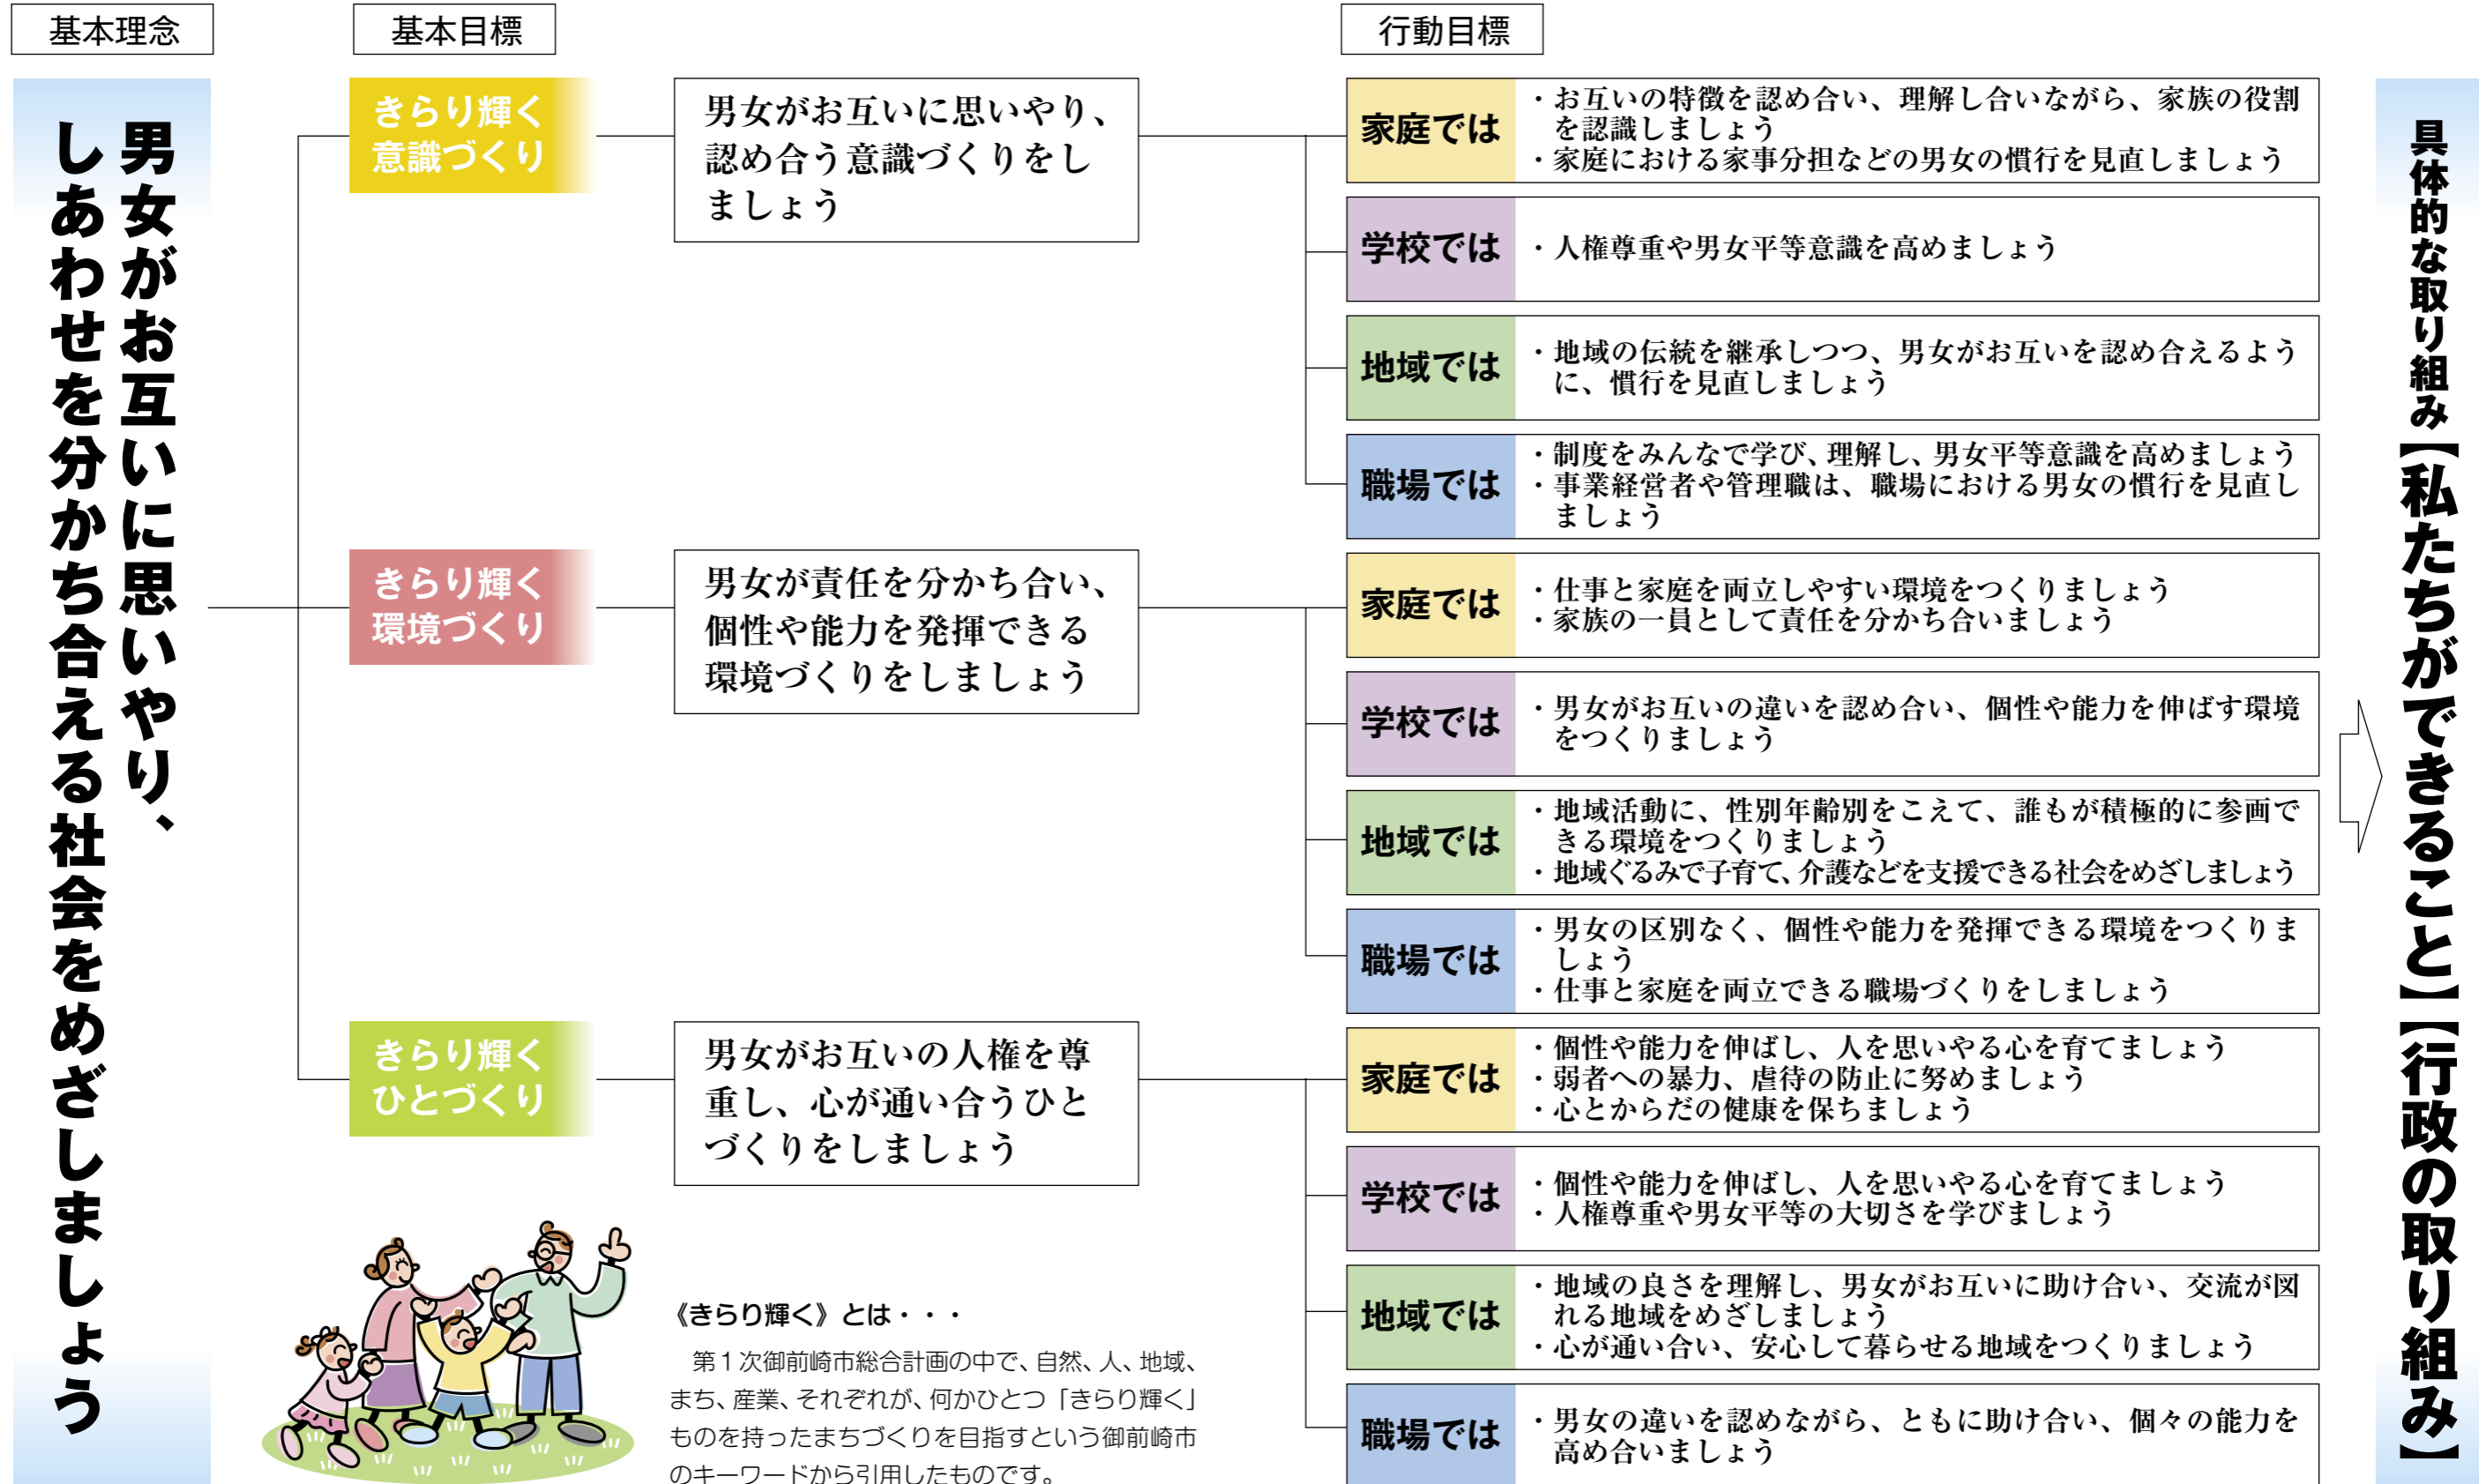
基本理念

基本目標

行動目標

男女がお互いに思いやり、しあわせを分かち合える社会をめざしましょう

きらり輝く意識づくり

男女がお互いに思いやり、認め合う意識づくりをしましょう

家庭では
・お互いの特徴を認め合い、理解し合いながら、家族の役割を認識しましょう
・家庭における家事分担などの男女の慣行を見直しましょう

学校では
・人権尊重や男女平等意識を高めましょう

地域では
・地域の伝統を継承しつつ、男女がお互いを認め合えるように、慣行を見直しましょう

職場では
・制度をみんなで学び、理解し、男女平等意識を高めましょう
・事業経営者や管理職は、職場における男女の慣行を見直しましょう

きらり輝く環境づくり

男女が責任を分かち合い、個性や能力を発揮できる環境づくりをしましょう

家庭では
・仕事と家庭を両立しやすい環境をつくりましょう
・家族の一員として責任を分かち合いましょう

学校では
・男女がお互いの違いを認め合い、個性や能力を伸ばす環境をつくりましょう

地域では
・地域活動に、性別年齢別をこえて、誰もが積極的に参画できる環境をつくりましょう
・地域ぐるみで子育て、介護などを支援できる社会をめざしましょう

職場では
・男女の区別なく、個性や能力を発揮できる環境をつくりましょう
・仕事と家庭を両立できる職場づくりをしましょう

きらり輝くひとづくり

男女がお互いの人権を尊重し、心が通い合うひとづくりをしましょう

家庭では
・個性や能力を伸ばし、人を思いやる心を育てましょう
・弱者への暴力、虐待の防止に努めましょう
・心とからだの健康を保ちましょう

学校では
・個性や能力を伸ばし、人を思いやる心を育てましょう
・人権尊重や男女平等の大切さを学びましょう

地域では
・地域の良さを理解し、男女がお互いに助け合い、交流が図れる地域をめざしましょう
・心が通い合い、安心して暮らせる地域をつくりましょう

職場では
・男女の違いを認めながら、ともに助け合い、個々の能力を高め合いましょう

《きらり輝く》とは・・・

第１次御前崎市総合計画の中で、自然、人、地域、まち、産業、それぞれが、何かひとつ「きらり輝く」ものを持ったまちづくりを目指すという御前崎市のキーワードから引用したものです。

具体的な取り組み【私たちができること】【行政の取り組み】